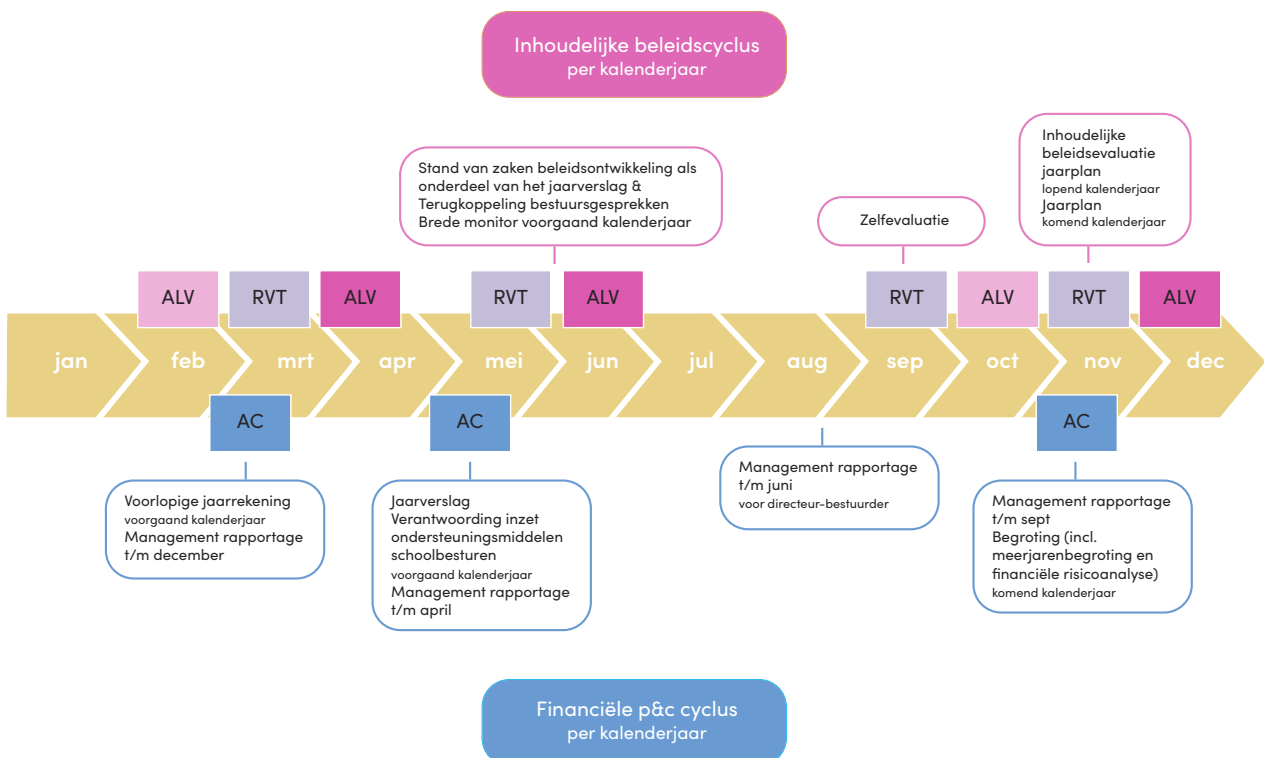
Inhoudelijke beleidscyclus
per kalenderjaar

Stand van zaken beleidsontwikkeling als onderdeel van het jaarverslag &
Terugkoppeling bestuursgesprekken
Brede monitor voorgaand kalenderjaar

Zelfevaluatie

Inhoudelijke beleidsevaluatie jaarplan
lopend kalenderjaar
Jaarplan
komend kalenderjaar

ALV RVT ALV RVT ALV RVT ALV RVT ALV

jan feb mrt apr mei jun jul aug sep oct nov dec

AC AC AC

Voorlopige jaarrekening
voorgaand kalenderjaar
Management rapportage t/m december

Jaarverslag
Verantwoording inzet ondersteuningsmiddelen schoolbesturen
voorgaand kalenderjaar
Management rapportage t/m april

Management rapportage t/m juni
voor directeur-bestuurder

Management rapportage t/m sept
Begroting (incl. meerjarenbegroting en financiële risicoanalyse)
komend kalenderjaar

Financiële p&c cyclus
per kalenderjaar